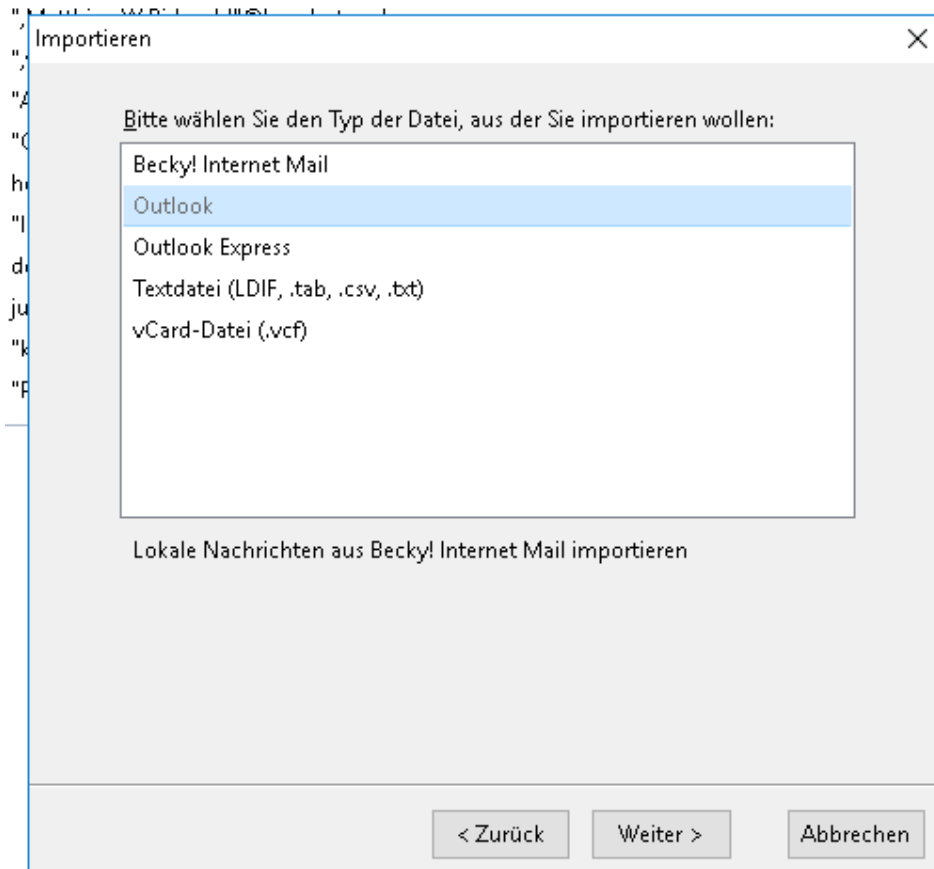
Importieren

Bitte wählen Sie den Typ der Datei, aus der Sie importieren wollen:

Becky! Internet Mail
Outlook
Outlook Express
Textdatei (LDIF, .tab, .csv, .txt)
vCard-Datei (.vcf)

Lokale Nachrichten aus Becky! Internet Mail importieren

< Zurück
Weiter >
Abbrechen